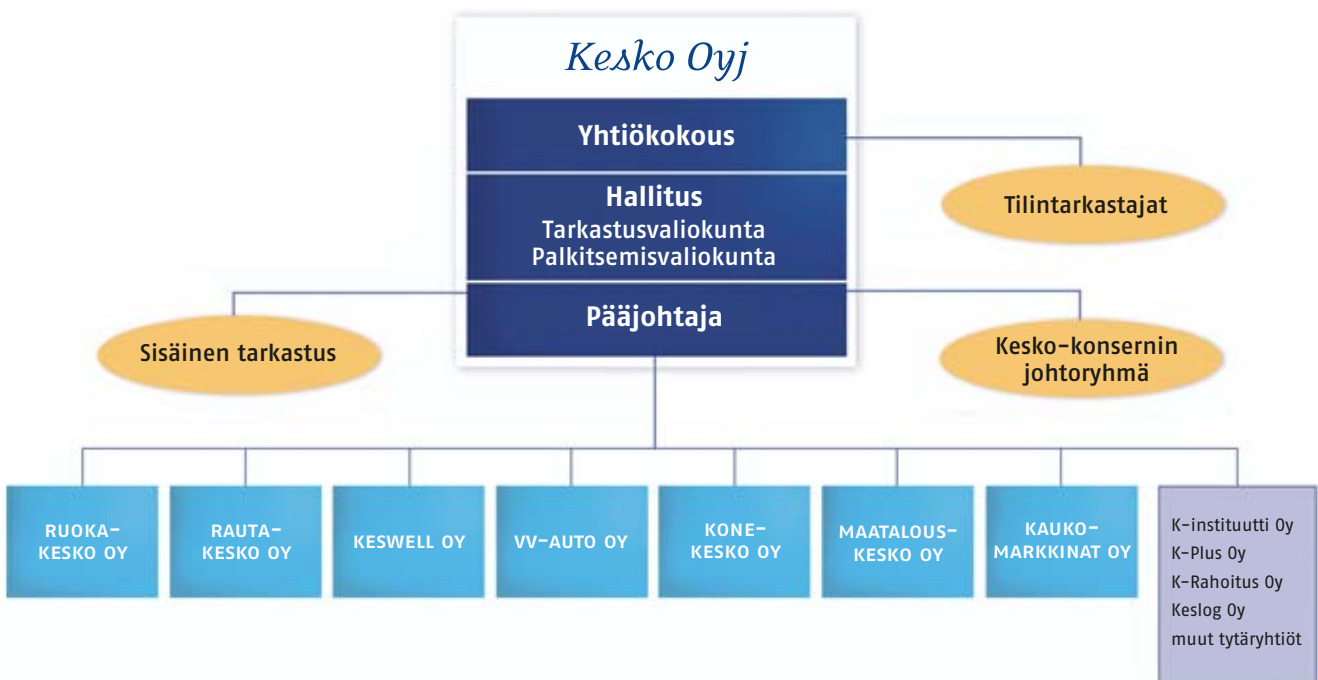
Kesko Oyj

Yhtiökokous

Hallitus
Tarkastusvaliokunta
Palkitsemisvaliokunta

Pääjohtaja

Tilintarkastajat

Sisäinen tarkastus

Kesko-konsernin johtoryhmä

RUOKA-KESKO OY

RAUTA-KESKO OY

KESWELL OY

VV-AUTO OY

KONE-KESKO OY

MAATALOUS-KESKO OY

KAUKO-MARKKINAT OY

K-instituutti Oy
K-Plus Oy
K-Rahoitus Oy
Keslog Oy
muut tytäryhtiöt